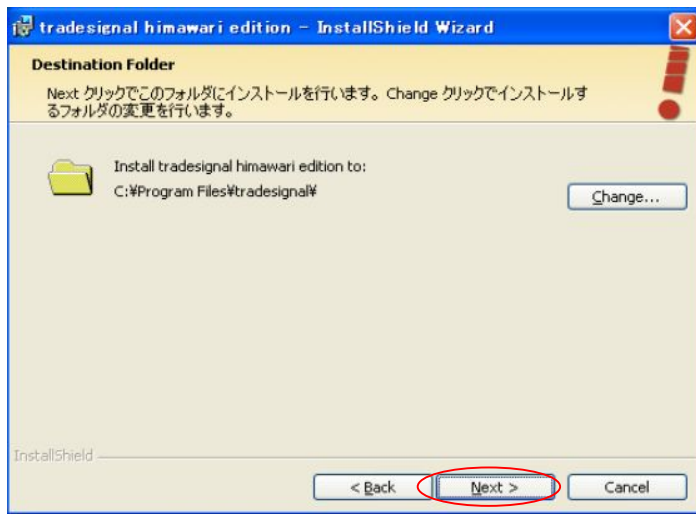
tradesignal himawari edition - InstallShield Wizard

Destination Folder

Next クリックでこのフォルダにインストールを行います。Change クリックでインストールするフォルダの変更を行います。

Install tradesignal himawari edition to:
C:¥Program Files¥tradesignal¥

Change...

InstallShield

< Back

Next >

Cancel